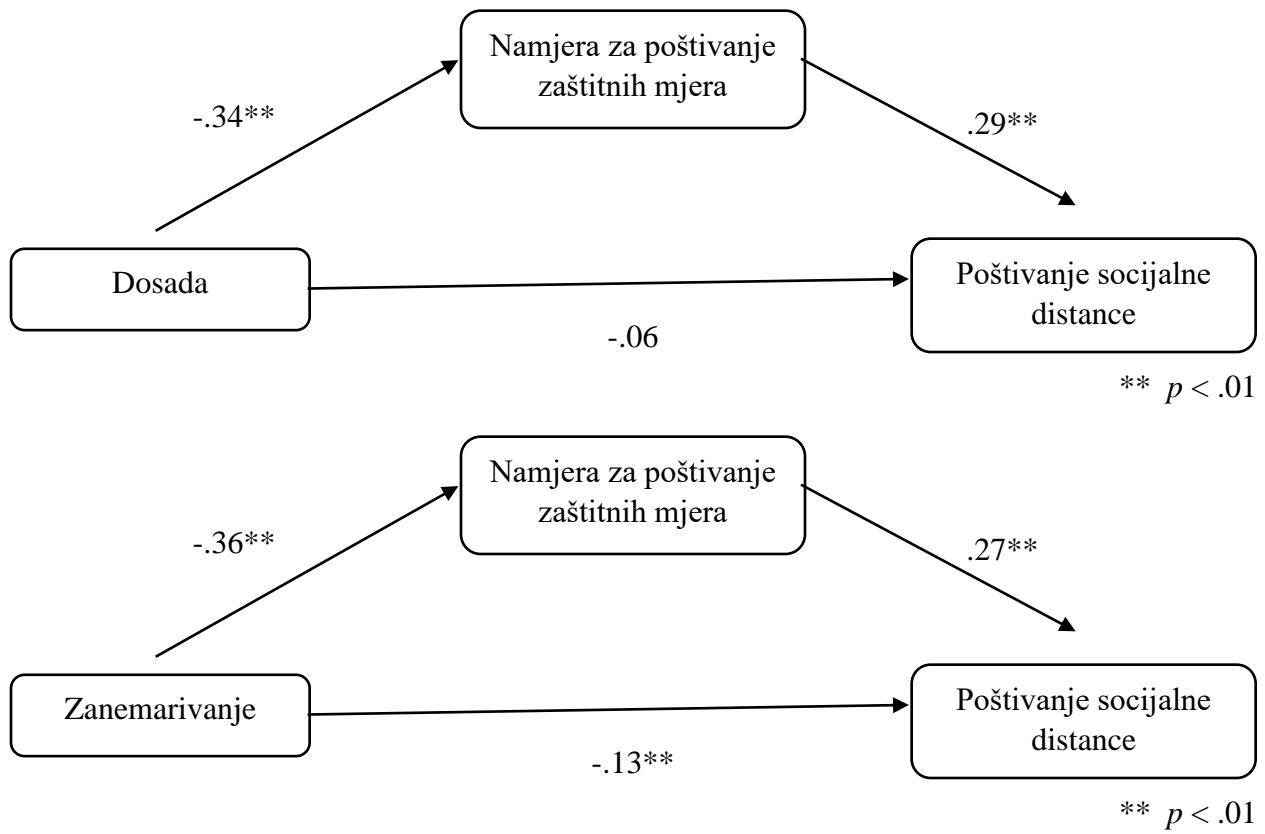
Namjera za poštivanje zaštitnih mjera

-.34**

.29**

Dosada

Poštivanje socijalne distance

-.06

** $p < .01$

Namjera za poštivanje zaštitnih mjera

-.36**

.27**

Zanemarivanje

Poštivanje socijalne distance

-.13**

** $p < .01$